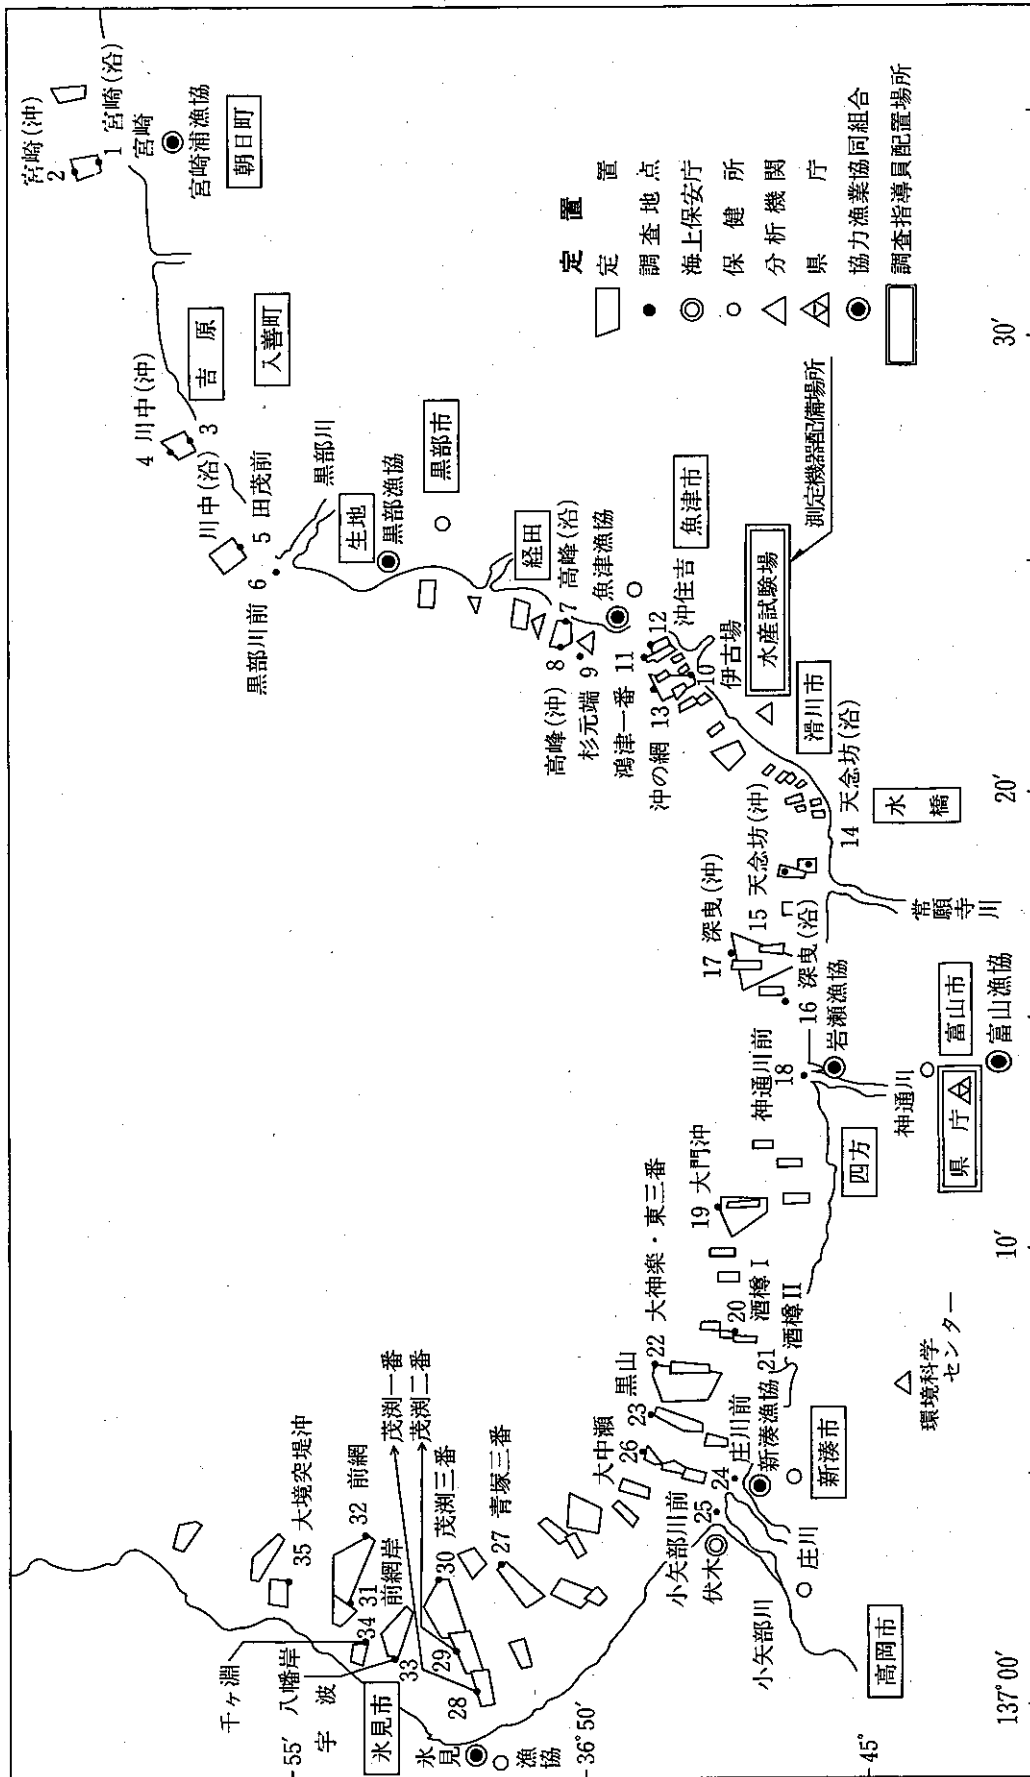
宮崎(沖) 2
1 宮崎(沿)
宮崎
宮崎浦漁協
朝日町

定置
調査地点
海上保安庁
保健所
分析機関
県庁
協力漁業協同組合
調査指導員配置場所

吉原
入善町
4 川中(沖)
3
川中(沿)
5 田茂前
黒部川
黒部市
生地
黒部漁協
黒部川前 6
経田
7 高峰(沿)
魚津漁協
魚津市
測定機器配備場所
高峰(沖) 8
杉元端 9
鴻津一番 11
12 沖住吉
伊古場
水産試験場
沖の網 13
10
滑川市
14 天念坊(沿)
天念坊(沖)
水橋
常願寺川
15 深曳(沖)
17 深曳(沖)
16 深曳(沿)
岩瀬漁協
富山市
富山漁協
神通川前 18
神通川
四方
県庁
19 大門沖
大神楽・東二番
酒樽 I
20
酒樽 II
21
22
黒山
23
新湊漁協
庄川前
新湊市
環境科学センター
大中瀬 26
24
小矢部川前 25
伏木
庄川
小矢部川
高岡市
茂渕一番
茂渕二番
茂渕三番
青塚二番
27
30
前網
32
大境突堤沖
35
31 前網岸
34
33
29
28
千ヶ淵
八幡岸
宇波
氷見市
氷見漁協
-55′
-36°50′
-45°
137°00′
10′
20′
30′